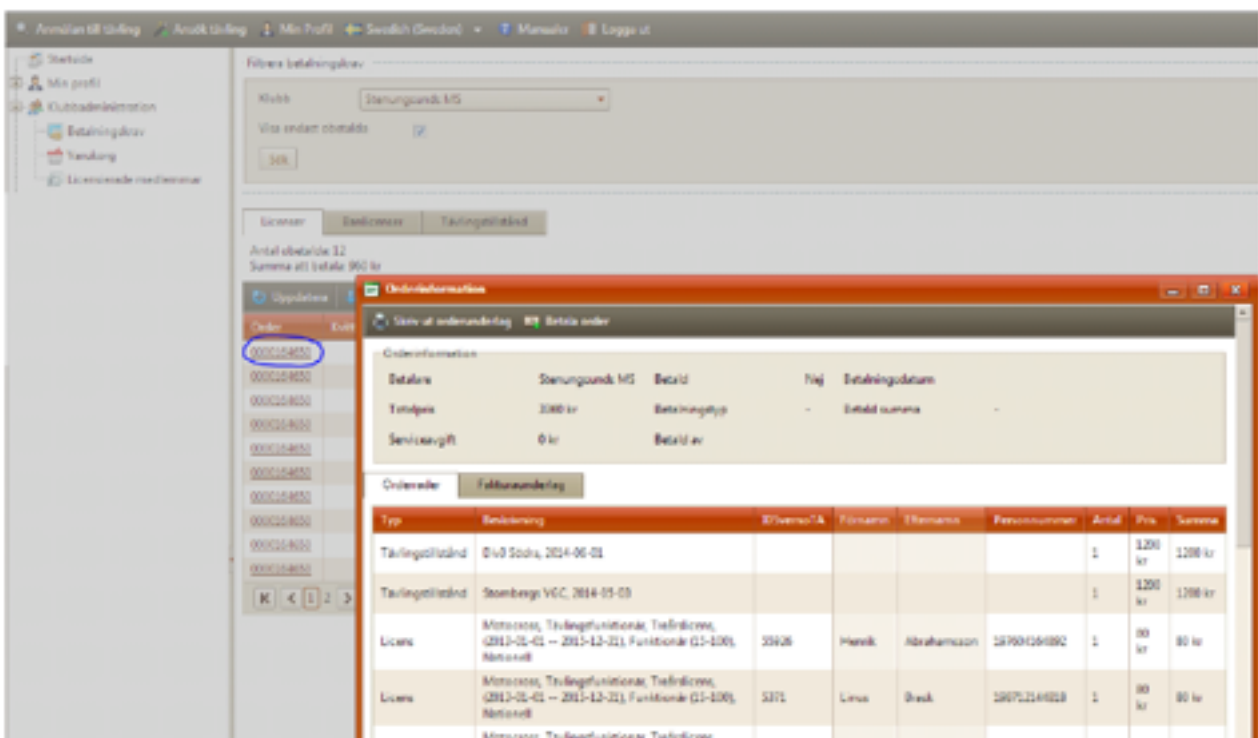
Anmälan till tävling   Ansök tävling   Min Profil   Swedish (Sweden)   Manualer   Logga ut

Startsida
Min profil
Klubbadministration
Betalningskrav
Tävling
Licensierade medlemmar

Filtrera betalningskrav

Klubb   Stenungsunds MS
Visa endast obetalda
Sök

Licenser   Reslicenser   Tävlingstillstånd

Antal obetalda 12
Summa att betala 960 kr

Uppdatera

Order   Klubb
0000154650
0000154650
0000154650
0000154650
0000154650
0000154650
0000154650
0000154650
0000154650
0000154650

K < 1 2 >

Orderinformation

Skriv ut orderunderlag   Betala order

Orderinformation

Betalare   Stenungsunds MS   Betald   Nej   Betalningsdatum
Totalpris   3380 kr   Betalningstyp   -   Betald summa   -
Serviceavgift   0 kr   Betald av

Orderrader   Fakturaunderlag

| Typ | Beskrivning | IDSvemoTA | Förnamn | Efternamn | Personnummer | Antal | Pris | Summa |
|---|---|---|---|---|---|---|---|---|
| Tävlingstillstånd | Div3 Södra, 2014-06-01 | | | | | 1 | 1200 kr | 1200 kr |
| Tävlingstillstånd | Stombergs VGC, 2014-05-03 | | | | | 1 | 1200 kr | 1200 kr |
| Licens | Motocross, Tävlingsfunktionär, Treårslicens, (2013-01-01 -- 2015-12-31), Funktionär (15-100), Nationell | 55626 | Henrik | Abrahamsson | 197604164092 | 1 | 80 kr | 80 kr |
| Licens | Motocross, Tävlingsfunktionär, Treårslicens, (2013-01-01 -- 2015-12-31), Funktionär (15-100), Nationell | 5371 | Linus | Bresk | 199712144018 | 1 | 80 kr | 80 kr |

Motocross, Tävlingsfunktionär, Treårslicens, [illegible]